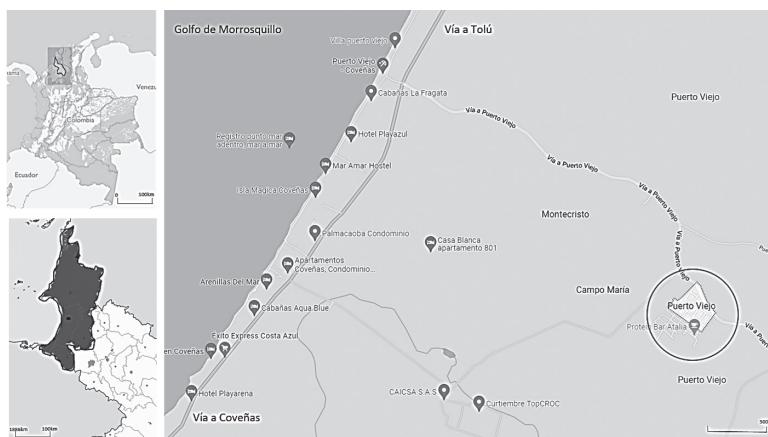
Venez
Colombia
Ecuador
0 100km

100km 100km

Golfo de Morrosquillo
Vía a Tolú
Villa puerto viejo
Puerto Viejo - Coveñas
Cabañas La Fragata
Vía a Puerto Viejo
Vía a Puerto Viejo
Vía a Puerto Viejo
Vía a Puerto Viejo
Puerto Viejo
Registro punto mar adentro, mar a mar
Hotel Playazul
Mar Amar Hostel
Isla Magica Coveñas
Montecristo
Palmacaoba Condominio
Casa Blanca apartamento 801
Apartamentos Coveñas, Condominio...
Arenillas Del Mar
Campo María
Puerto Viejo
Cabañas Aqua Blue
Proteo Bar Atalia
Exito Express Costa Azul
en Coveñas
Puerto Viejo
Hotel Playarena
CAICSA S.A.S
Curtiembre TopCROC
Vía a Coveñas
500